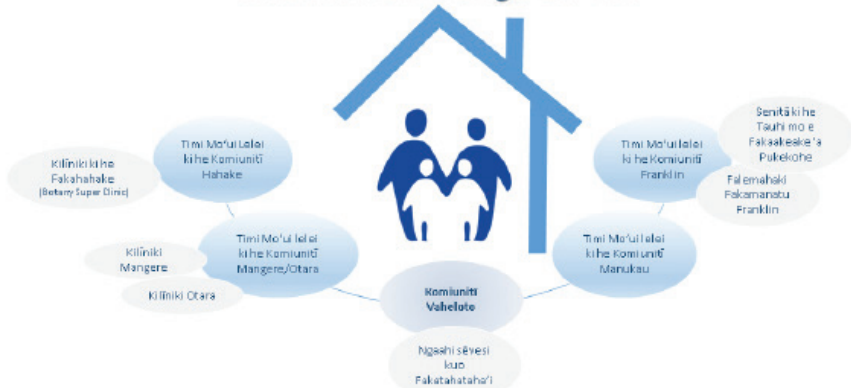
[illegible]

Kilīniki ki he Fakahahake (Botany Super Clinic)

Timi Mo'ui lelei ki he Komiuniti Hahake

Kilīniki Mangere

Kilīniki Otara

Timi Mo'ui lelei ki he Komiuniti Mangere/Otara

Komiuniti Vahelote

Ngaahi sēvesi kuo Fakatahataha'i

Timi Mo'ui lelei ki he Komiuniti Manukau

Timi Mo'ui lelei ki he Komiuniti Franklin

Senitā ki he Tauhi mo e Fakaakeake 'a Pukekohe

Falemahaki Fakamanatu Franklin